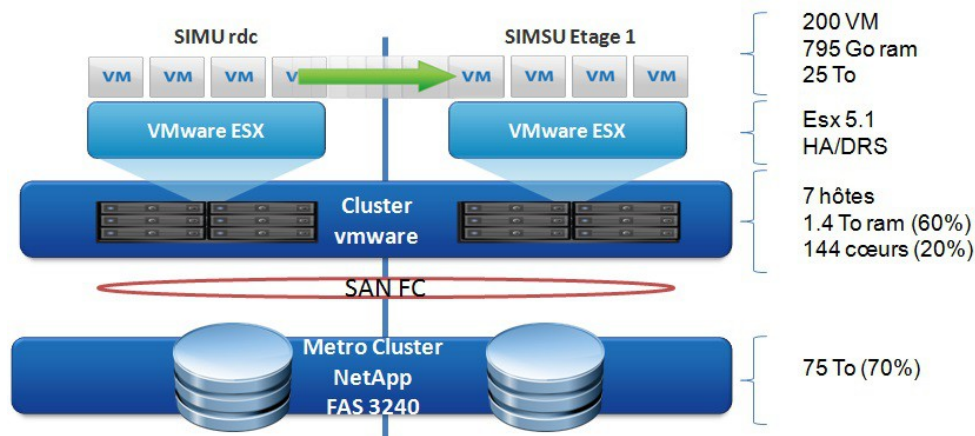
SIMU rdc

SIMSU Etage 1

VM VM VM VM VM VM VM VM

VMware ESX

VMware ESX

Cluster vmware

SAN FC

Metro Cluster NetApp FAS 3240

200 VM
795 Go ram
25 To

Esx 5.1
HA/DRS

7 hôtes
1.4 To ram (60%)
144 cœurs (20%)

75 To (70%)